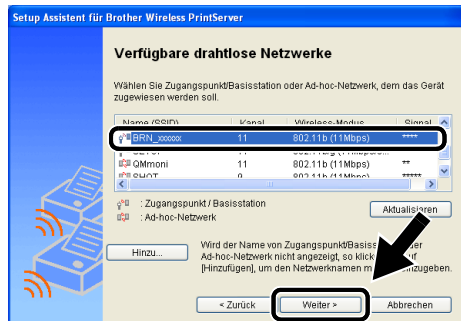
Setup Assistent für Brother Wireless PrintServer

Verfügbare drahtlose Netzwerke

Wählen Sie Zugangspunkt/Basisstation oder Ad-hoc-Netzwerk, dem das Gerät zugewiesen werden soll.

| Name (SSID) | Kanal | Wireless-Modus | Signal |
|---|---|---|---|
| BRN_xxxxxx | 11 | 802.11b (11Mbps) | **** |
| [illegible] | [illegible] | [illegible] | |
| QMmoni | 11 | 802.11b (11Mbps) | ** |
| SHOT | 9 | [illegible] | ***** |

: Zugangspunkt / Basisstation
: Ad-hoc-Netzwerk

Aktualisieren

Hinzu...

Wird der Name von Zugangspunkt/Basiss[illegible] Ad-hoc-Netzwerk nicht angezeigt, so klick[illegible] [Hinzufügen], um den Netzwerknamen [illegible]zugeben.

< Zurück Weiter > Abbrechen